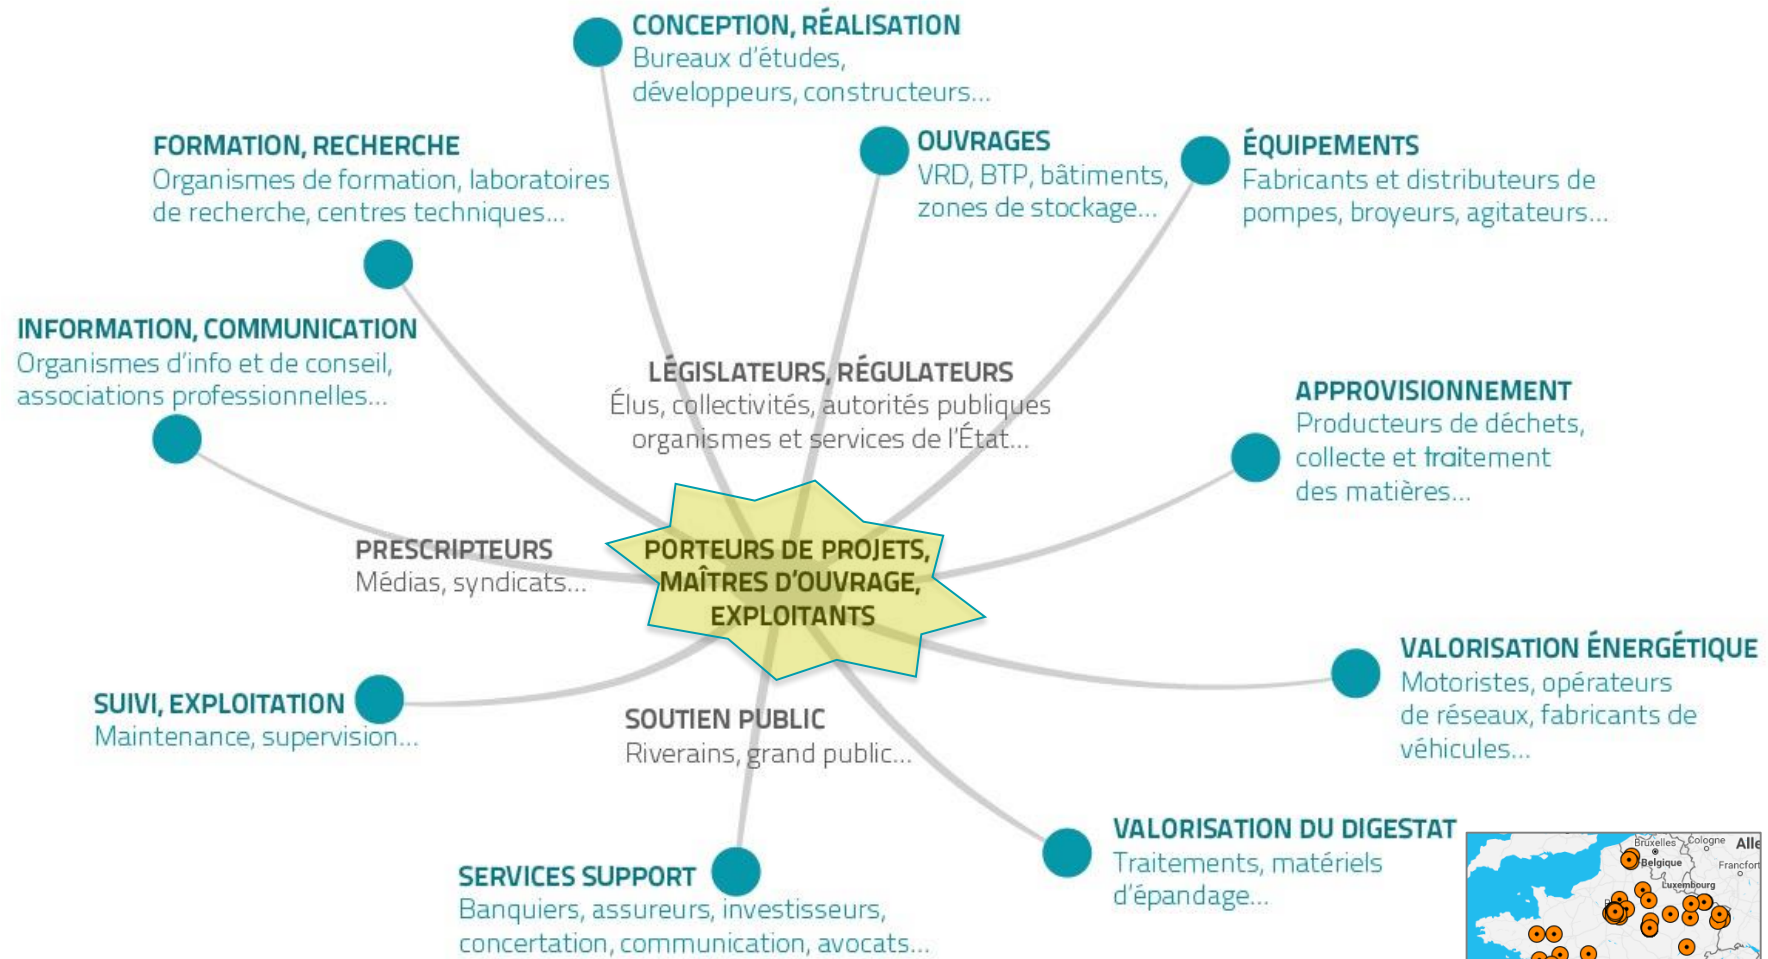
CONCEPTION, RÉALISATION
Bureaux d'études, développeurs, constructeurs...

FORMATION, RECHERCHE
Organismes de formation, laboratoires de recherche, centres techniques...

OUVRAGES
VRD, BTP, bâtiments, zones de stockage...

ÉQUIPEMENTS
Fabricants et distributeurs de pompes, broyeurs, agitateurs...

INFORMATION, COMMUNICATION
Organismes d'info et de conseil, associations professionnelles...

LÉGISLATEURS, RÉGULATEURS
Élus, collectivités, autorités publiques organismes et services de l'État...

APPROVISIONNEMENT
Producteurs de déchets, collecte et traitement des matières...

PRESCRIPTEURS
Médias, syndicats...

PORTEURS DE PROJETS, MAÎTRES D'OUVRAGE, EXPLOITANTS

VALORISATION ÉNERGÉTIQUE
Motoristes, opérateurs de réseaux, fabricants de véhicules...

SUIVI, EXPLOITATION
Maintenance, supervision...

SOUTIEN PUBLIC
Riverains, grand public...

VALORISATION DU DIGESTAT
Traitements, matériels d'épandage...

SERVICES SUPPORT
Banquiers, assureurs, investisseurs, concertation, communication, avocats...

Bruxelles Cologne Alle
Belgique Francfort
Luxembourg